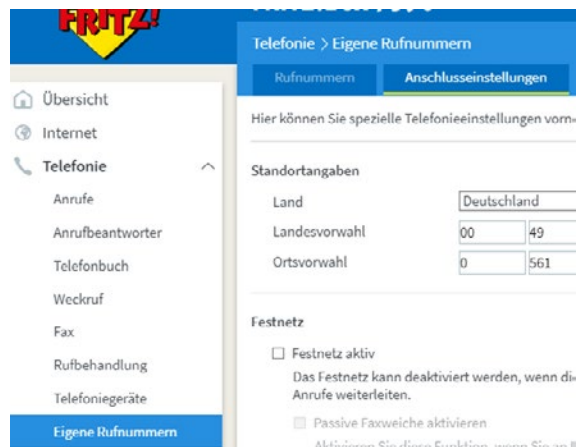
FRITZ!

Telefonie > Eigene Rufnummern

Rufnummern

Anschlusseinstellungen

Übersicht

Internet

Telefonie

Anrufe

Anrufbeantworter

Telefonbuch

Weckruf

Fax

Rufbehandlung

Telefoniegeräte

Eigene Rufnummern

Hier können Sie spezielle Telefonieeinstellungen vorn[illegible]

Standortangaben

Land Deutschland

Landesvorwahl 00 49

Ortsvorwahl 0 561

Festnetz

Festnetz aktiv

Das Festnetz kann deaktiviert werden, wenn di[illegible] Anrufe weiterleiten.

Passive Faxweiche aktivieren

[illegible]